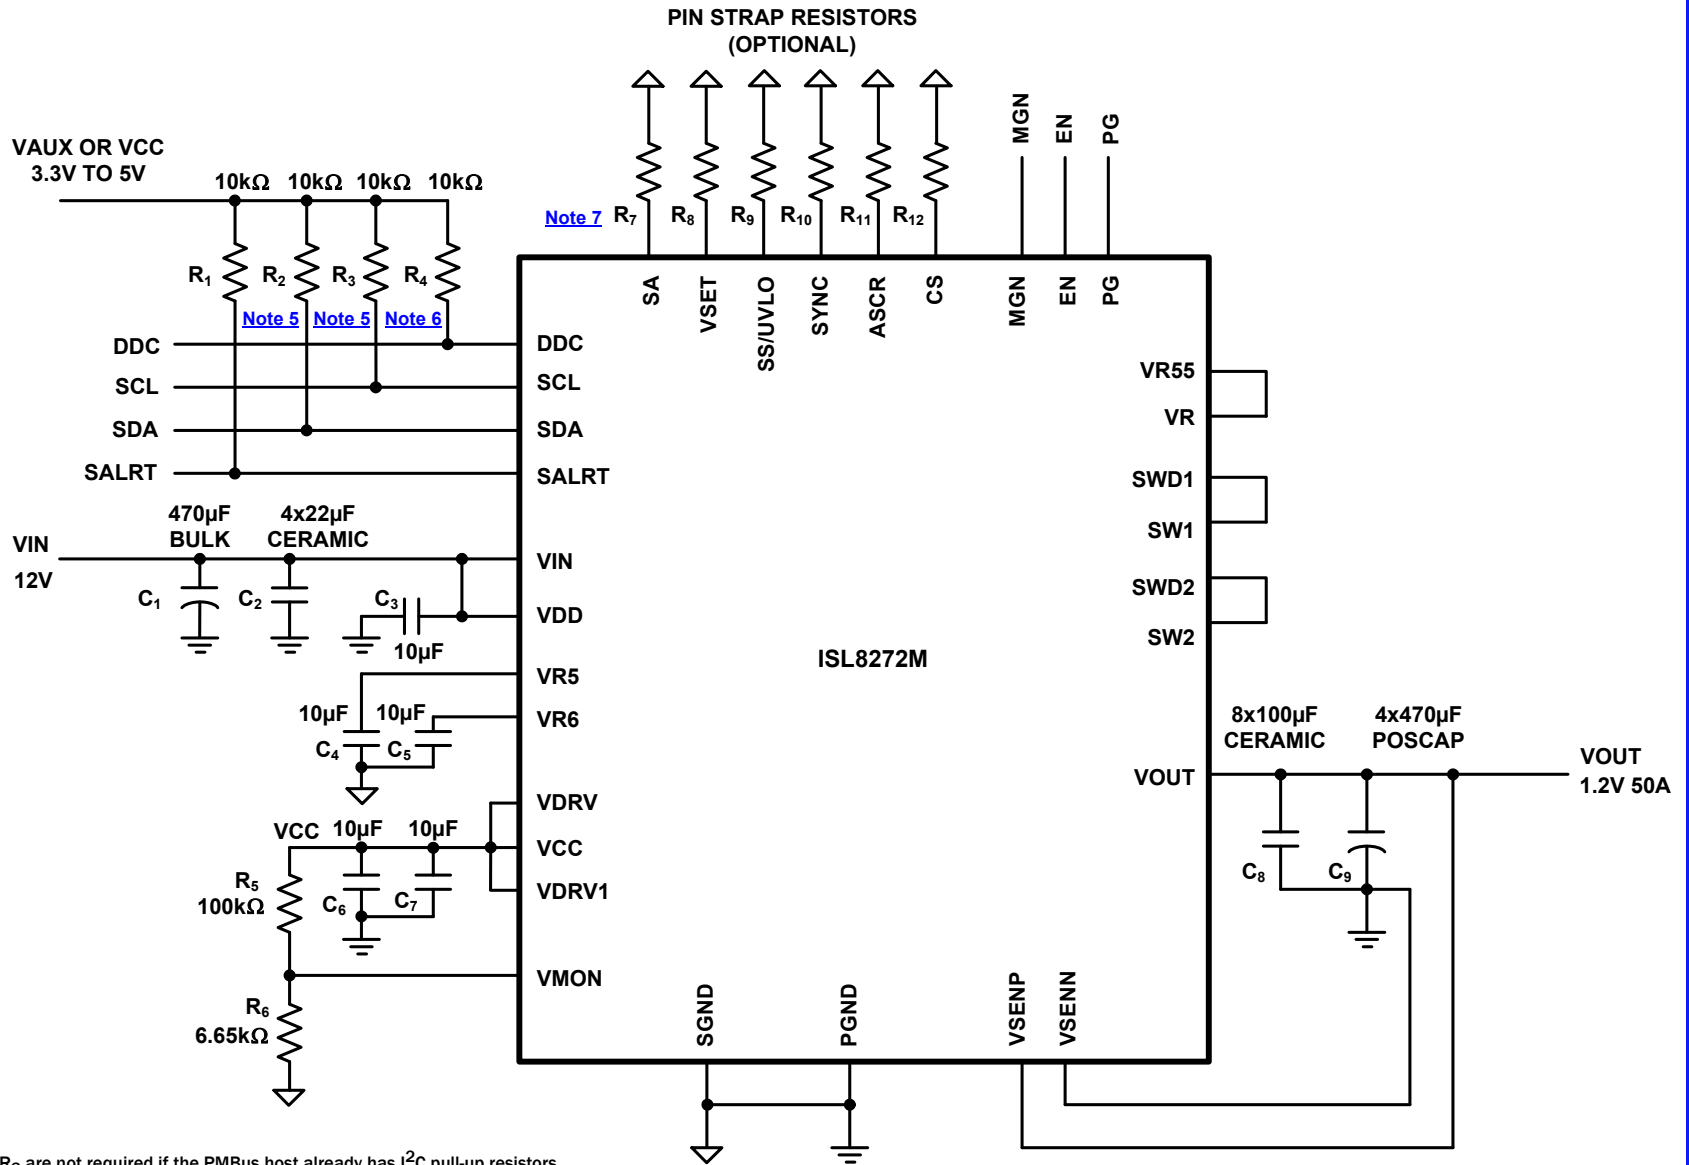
PIN STRAP RESISTORS
(OPTIONAL)

VAUX OR VCC
3.3V TO 5V

10kΩ 10kΩ 10kΩ 10kΩ

Note 7 $R_7$ $R_8$ $R_9$ $R_{10}$ $R_{11}$ $R_{12}$

MGN EN PG

$R_1$ $R_2$ $R_3$ $R_4$

Note 5 Note 5 Note 6

SA VSET SS/UVLO SYNC ASCR CS MGN EN PG

DDC
SCL
SDA
SALRT

DDC
SCL
SDA
SALRT

VR55
VR
SWD1
SW1
SWD2
SW2

VIN
12V

470µF
BULK

4x22µF
CERAMIC

$C_1$ $C_2$ $C_3$

10µF

VIN
VDD

ISL8272M

VR5
VR6

10µF 10µF
$C_4$ $C_5$

8x100µF
CERAMIC

4x470µF
POSCAP

VOUT
1.2V 50A

VOUT

VDRV
VCC
VDRV1

VCC 10µF 10µF

$R_5$
100kΩ

$C_6$ $C_7$

$C_8$ $C_9$

VMON

$R_6$
6.65kΩ

SGND PGND VSENP VSENN

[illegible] are not required if the PMBus host already has $I^2C$ pull-up resistors.